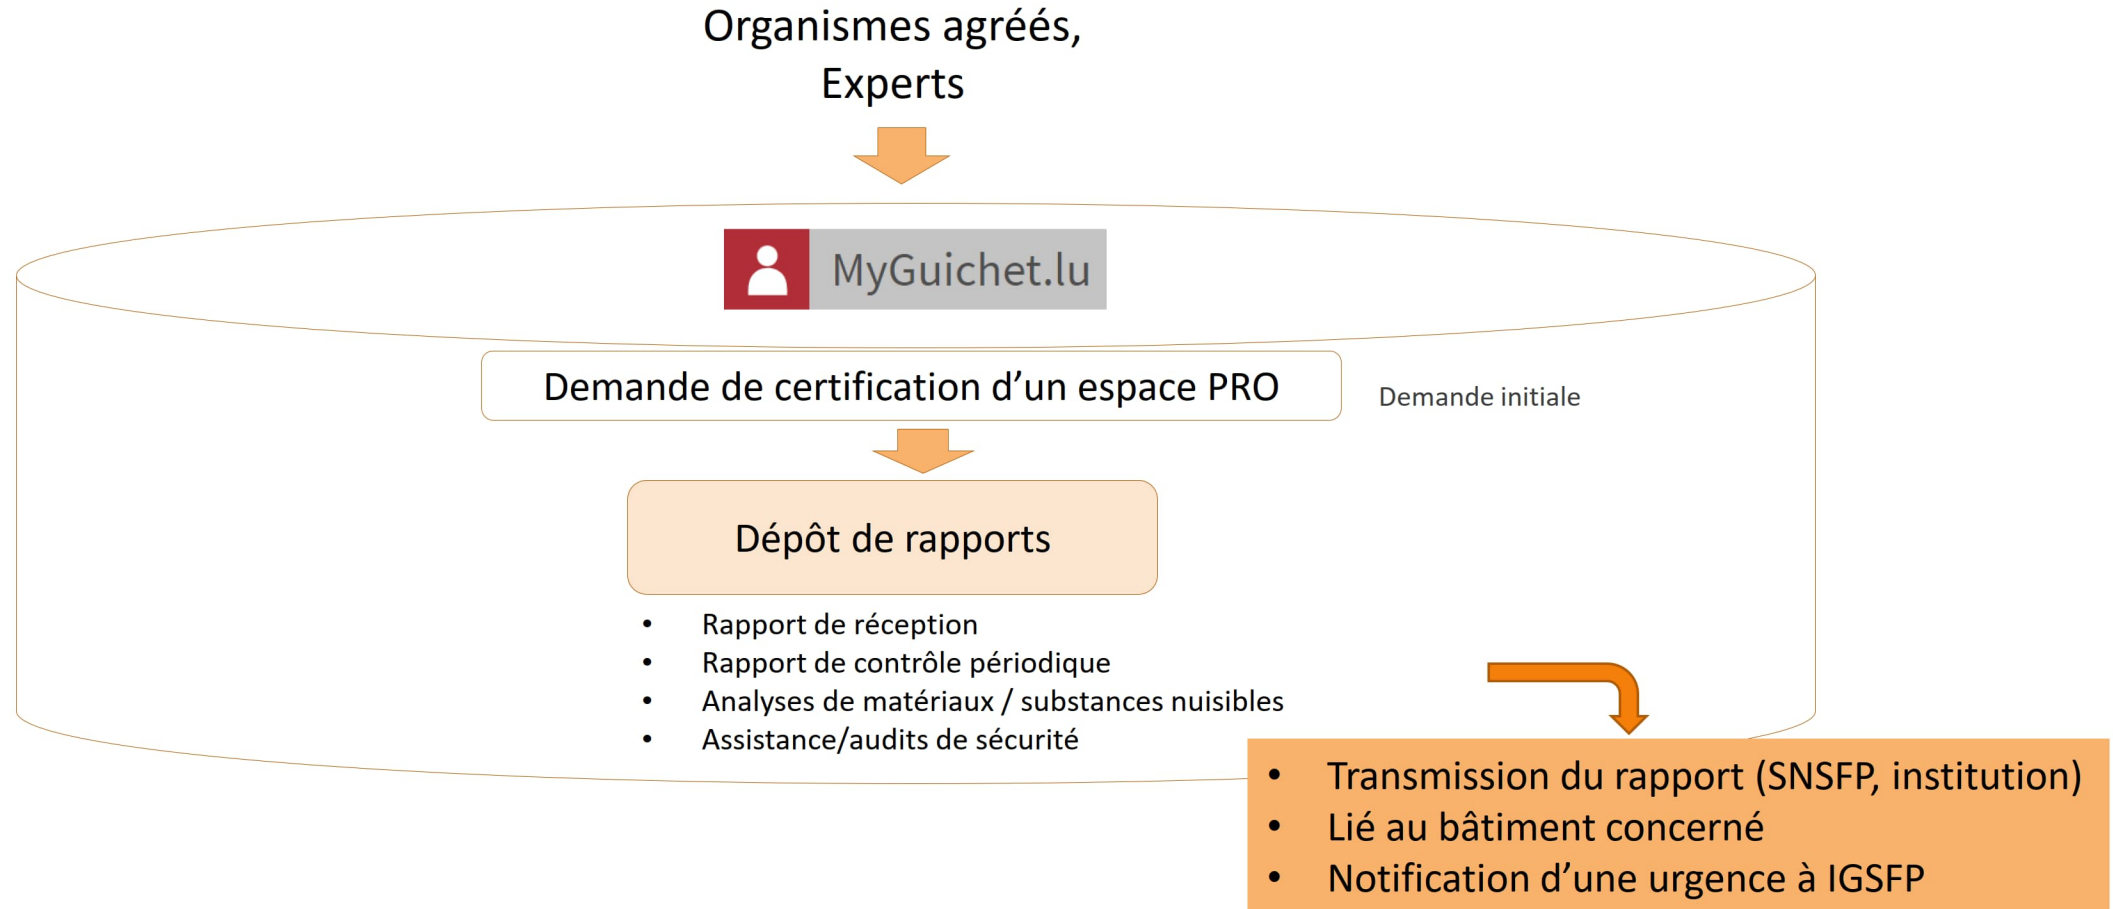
Organismes agréés, Experts

MyGuichet.lu

Demande de certification d’un espace PRO

Demande initiale

Dépôt de rapports

- Rapport de réception
- Rapport de contrôle périodique
- Analyses de matériaux / substances nuisibles
- Assistance/audits de sécurité

- Transmission du rapport (SNSFP, institution)
- Lié au bâtiment concerné
- Notification d’une urgence à IGSFP